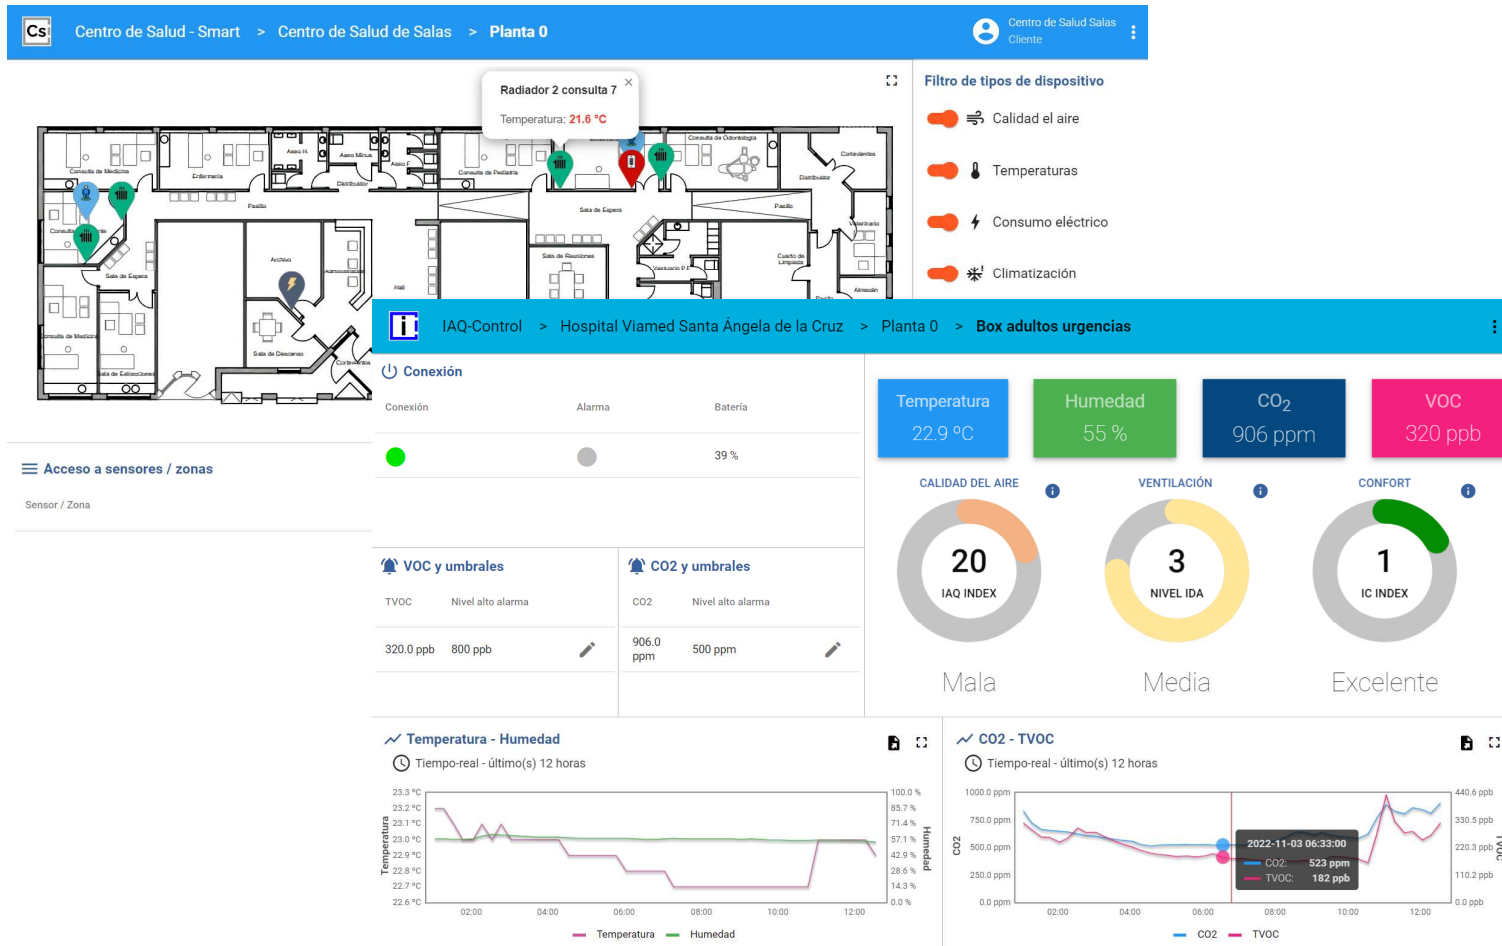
Cs Centro de Salud - Smart > Centro de Salud de Salas > Planta 0

Centro de Salud Salas
Cliente

Radiador 2 consulta 7
Temperatura: 21.6 °C

Consulta de Medicina
Enfermería
Aseo H.
Aseo Minus.
Aseo F.
Distribuidor
Consulta de Pediatría
Consulta de Odontología
Contadores
Distribuidor
Pasillo
Sala de Espera
Pasillo
Consulta
Sala de Espera
Archivo
Administración
Sala de Reuniones
Vestuario P.S.
Cuarto de Limpieza
Almacén
Hall
Sala de Descanso
Consulta de Medicina
Sala de Extracciones
Contenedores
Vestuario

Filtro de tipos de dispositivo
Calidad el aire
Temperaturas
Consumo eléctrico
Climatización

Acceso a sensores / zonas
Sensor / Zona

IAQ-Control > Hospital Viamed Santa Ángela de la Cruz > Planta 0 > Box adultos urgencias

Conexión
| Conexión | Alarma | Batería |
|---|---|---|
| | | 39 % |

Temperatura 22.9 °C
Humedad 55 %
$CO_2$ 906 ppm
VOC 320 ppb

CALIDAD DEL AIRE
20
IAQ INDEX
Mala

VENTILACIÓN
3
NIVEL IDA
Media

CONFORT
1
IC INDEX
Excelente

VOC y umbrales
| TVOC | Nivel alto alarma |
|---|---|
| 320.0 ppb | 800 ppb |

CO2 y umbrales
| CO2 | Nivel alto alarma |
|---|---|
| 906.0 ppm | 500 ppm |

Temperatura - Humedad
Tiempo-real - último(s) 12 horas
23.3 °C 23.2 °C 23.1 °C 23.0 °C 22.9 °C 22.8 °C 22.7 °C 22.6 °C
Temperatura
100.0 % 85.7 % 71.4 % 57.1 % 42.9 % 28.6 % 14.3 % 0.0 %
Humedad
02:00 04:00 06:00 08:00 10:00 12:00
Temperatura Humedad

CO2 - TVOC
Tiempo-real - último(s) 12 horas
1000.0 ppm 750.0 ppm 500.0 ppm 250.0 ppm 0.0 ppm
CO2
440.6 ppb 330.5 ppb 220.3 ppb 110.2 ppb 0.0 ppb
TVOC
2022-11-03 06:33:00
CO2: 523 ppm
TVOC: 182 ppb
02:00 04:00 06:00 08:00 10:00 12:00
CO2 TVOC